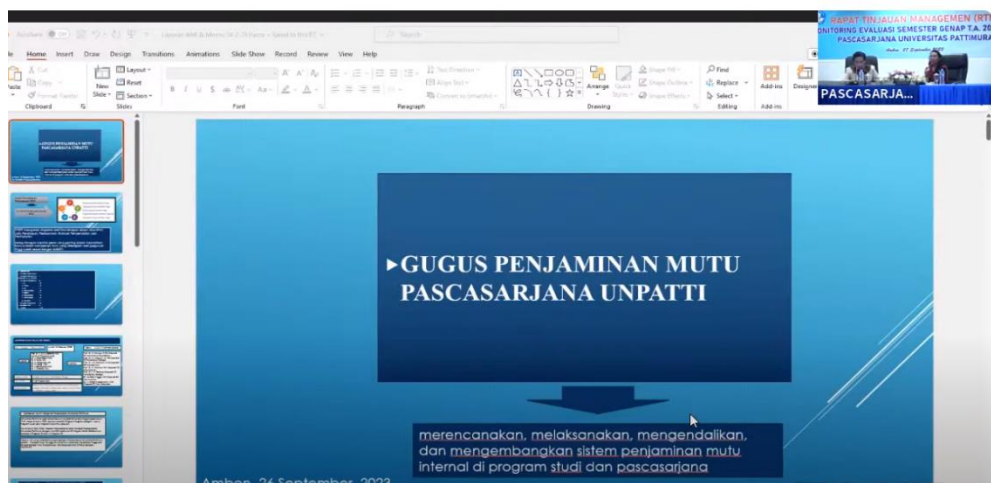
AutoSave
Search
Home Insert Draw Design Transitions Animations Slide Show Record Review View Help
Paste Cut Copy Format Painter Clipboard
New Slide Layout Reset Section Slides
Font
Paragraph
Text Direction Align Text Convert to SmartArt
Arrange Quick Styles
Shape Fill Shape Outline Shape Effects
Drawing
Find Replace Select
Editing
Add-ins
Add-ins
Designer

RAPAT TINJAUAN MANAGEMEN (RTM)
MONITORING EVALUASI SEMESTER GENAP T.A. 20
PASCASARJANA UNIVERSITAS PATTIMURA
PASCASARJA...

►GUGUS PENJAMINAN MUTU PASCASARJANA UNPATTI

merencanakan, melaksanakan, mengendalikan, dan mengembangkan sistem penjaminan mutu internal di program studi dan pascasarjana

Ambon, 26 September 2023